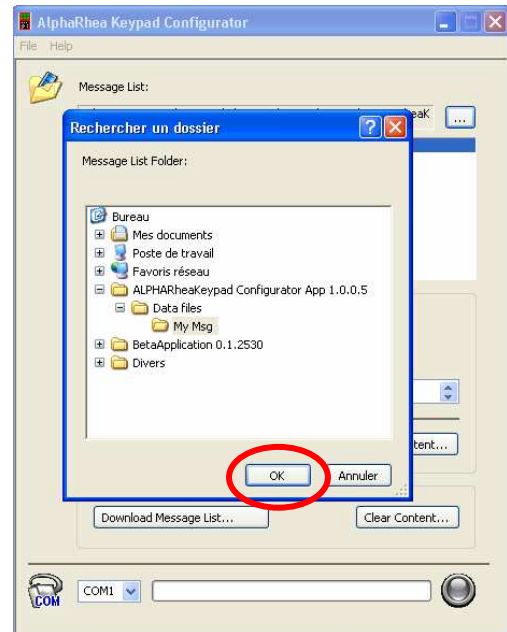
AlphaRhea Keypad Configurator

File Help

Message List:

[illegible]eaK ...

Rechercher un dossier

Message List Folder:

Bureau
Mes documents
Poste de travail
Favoris réseau
ALPHARheaKeypad Configurator App 1.0.0.5
Data files
My Msg
BetaApplication 0.1.2530
Divers

OK Annuler

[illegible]tent...

Download Message List...

Clear Content...

COM

COM1